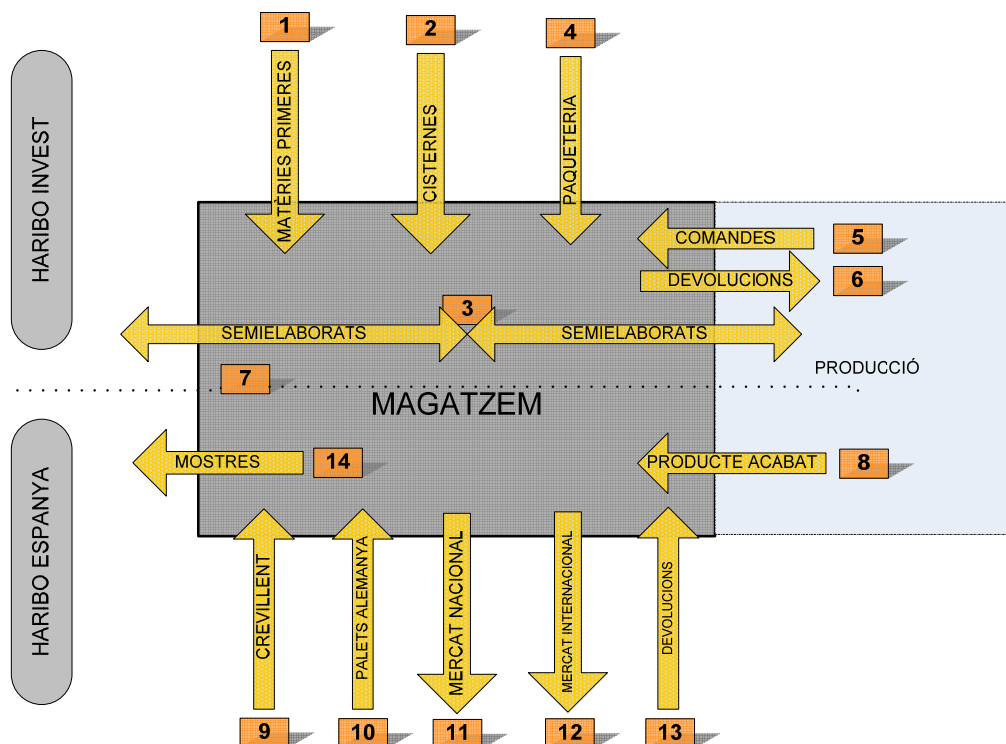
HARIBO INVEST

1
MATÈRIES PRIMERES

2
CISTERNES

4
PAQUETERIA

COMANDES
5

DEVOLUCIONS
6

SEMIELABORATS
3
SEMIELABORATS

PRODUCCIÓ

7

MAGATZEM

HARIBO ESPANYA

MOSTRES
14

PRODUCTE ACABAT
8

CREVILLENT
9

PALETS ALEMANYA
10

MERCAT NACIONAL
11

MERCAT INTERNACIONAL
12

DEVOLUCIONS
13